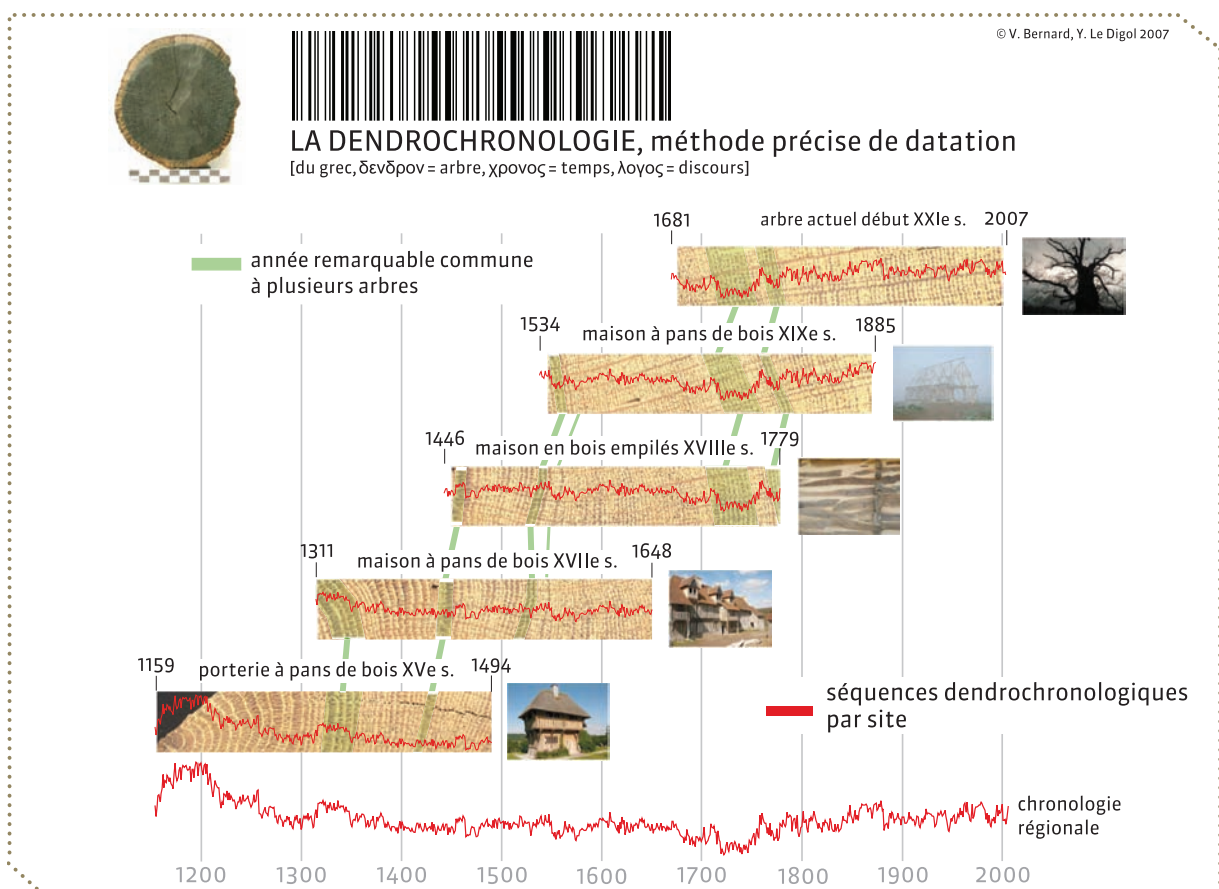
© V. Bernard, Y. Le Digol 2007

LA DENDROCHRONOLOGIE, méthode précise de datation
[du grec, δενδρον = arbre, χρονος = temps, λογος = discours]

année remarquable commune à plusieurs arbres

1681 arbre actuel début XXIe s. 2007

1534 maison à pans de bois XIXe s. 1885

1446 maison en bois empilés XVIIIe s. 1779

1311 maison à pans de bois XVIIe s. 1648

1159 porterie à pans de bois XVe s. 1494

séquences dendrochronologiques par site

chronologie régionale

1200 1300 1400 1500 1600 1700 1800 1900 2000